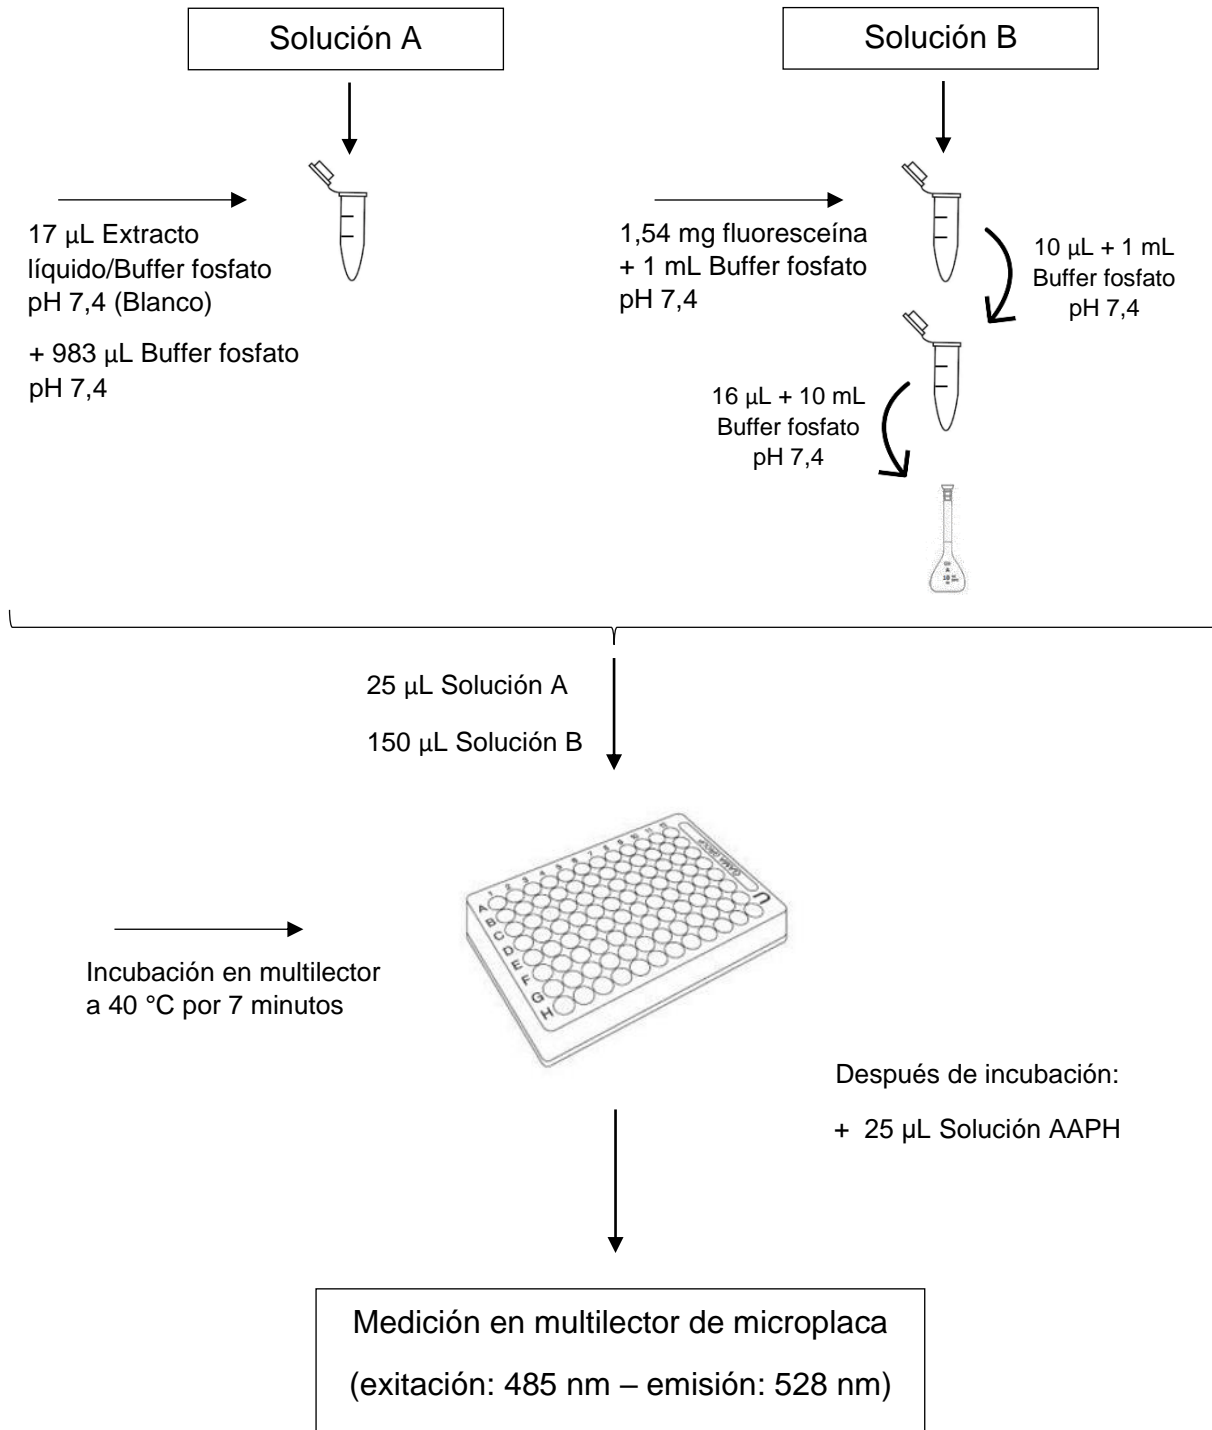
Solución A

Solución B

17 μL Extracto líquido/Buffer fosfato pH 7,4 (Blanco)

+ 983 μL Buffer fosfato pH 7,4

1,54 mg fluoresceína + 1 mL Buffer fosfato pH 7,4

10 μL + 1 mL Buffer fosfato pH 7,4

16 μL + 10 mL Buffer fosfato pH 7,4

25 μL Solución A

150 μL Solución B

A
B
C
D
E
F
G
H

Incubación en multilector a 40 °C por 7 minutos

Después de incubación:

+ 25 μL Solución AAPH

Medición en multilector de microplaca

(exitación: 485 nm – emisión: 528 nm)